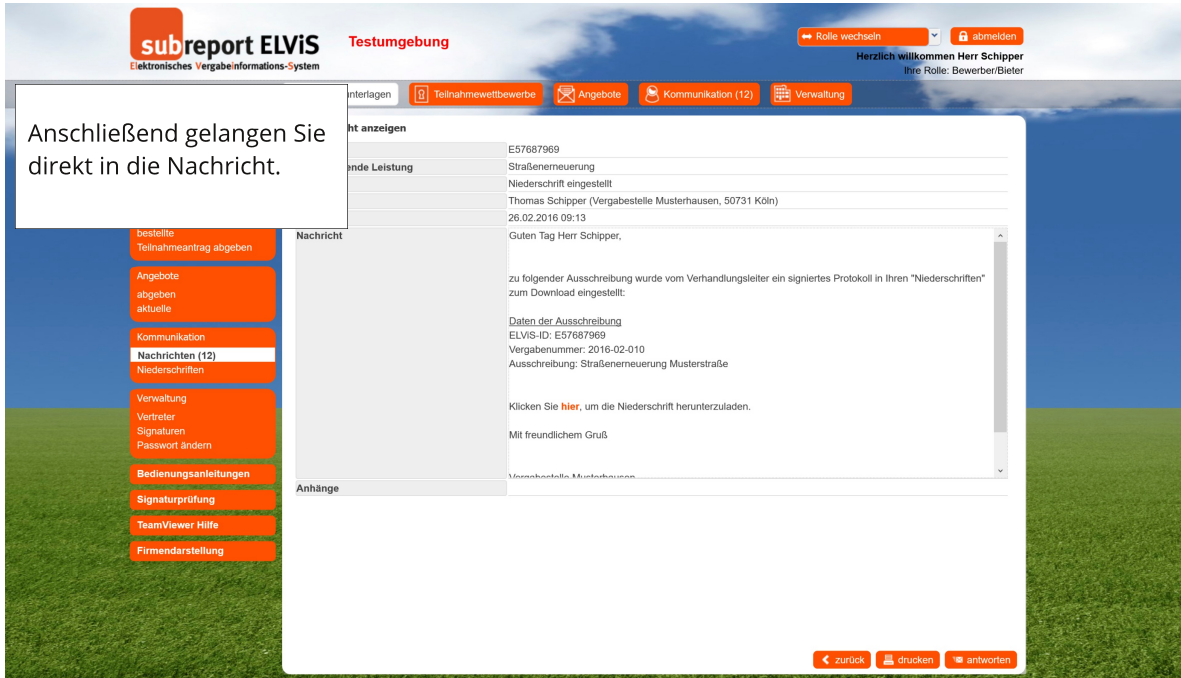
subreport ELViS
Elektronisches Vergabeinformations-System

Testumgebung

Rolle wechseln
abmelden
Herzlich willkommen Herr Schipper
Ihre Rolle: Bewerber/Bieter

Anschließend gelangen Sie direkt in die Nachricht.

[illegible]nterlagen
Teilnahmewettbewerbe
Angebote
Kommunikation (12)
Verwaltung

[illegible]ht anzeigen

bestellte
Teilnahmeantrag abgeben

Angebote
abgeben
aktuelle

Kommunikation
Nachrichten (12)
Niederschriften

Verwaltung
Vertreter
Signaturen
Passwort ändern

Bedienungsanleitungen
Signaturprüfung
TeamViewer Hilfe
Firmendarstellung

| | E57687969 |
|---|---|
| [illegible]ende Leistung | Straßenerneuerung |
| | Niederschrift eingestellt |
| | Thomas Schipper (Vergabestelle Musterhausen, 50731 Köln) |
| | 26.02.2016 09:13 |
| Nachricht | Guten Tag Herr Schipper, |
| Anhänge | |

zu folgender Ausschreibung wurde vom Verhandlungsleiter ein signiertes Protokoll in Ihren "Niederschriften" zum Download eingestellt:

Daten der Ausschreibung
ELViS-ID: E57687969
Vergabenummer: 2016-02-010
Ausschreibung: Straßenerneuerung Musterstraße

Klicken Sie hier, um die Niederschrift herunterzuladen.

Mit freundlichem Gruß

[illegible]

zurück
drucken
antworten